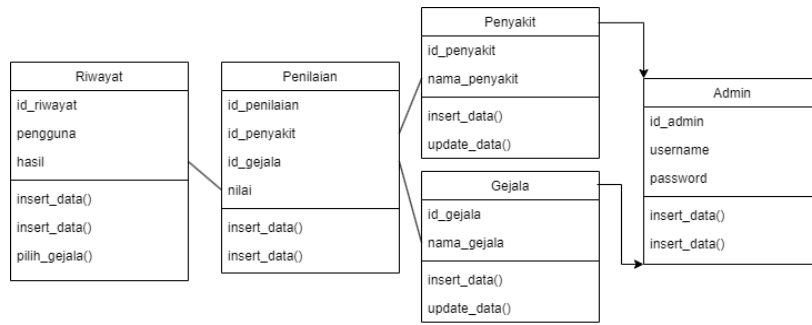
Riwayat

id_riwayat

pengguna

hasil

insert_data()

insert_data()

pilih_gejala()

Penilaian

id_penilaian

id_penyakit

id_gejala

nilai

insert_data()

insert_data()

Penyakit

id_penyakit

nama_penyakit

insert_data()

update_data()

Gejala

id_gejala

nama_gejala

insert_data()

update_data()

Admin

id_admin

username

password

insert_data()

insert_data()